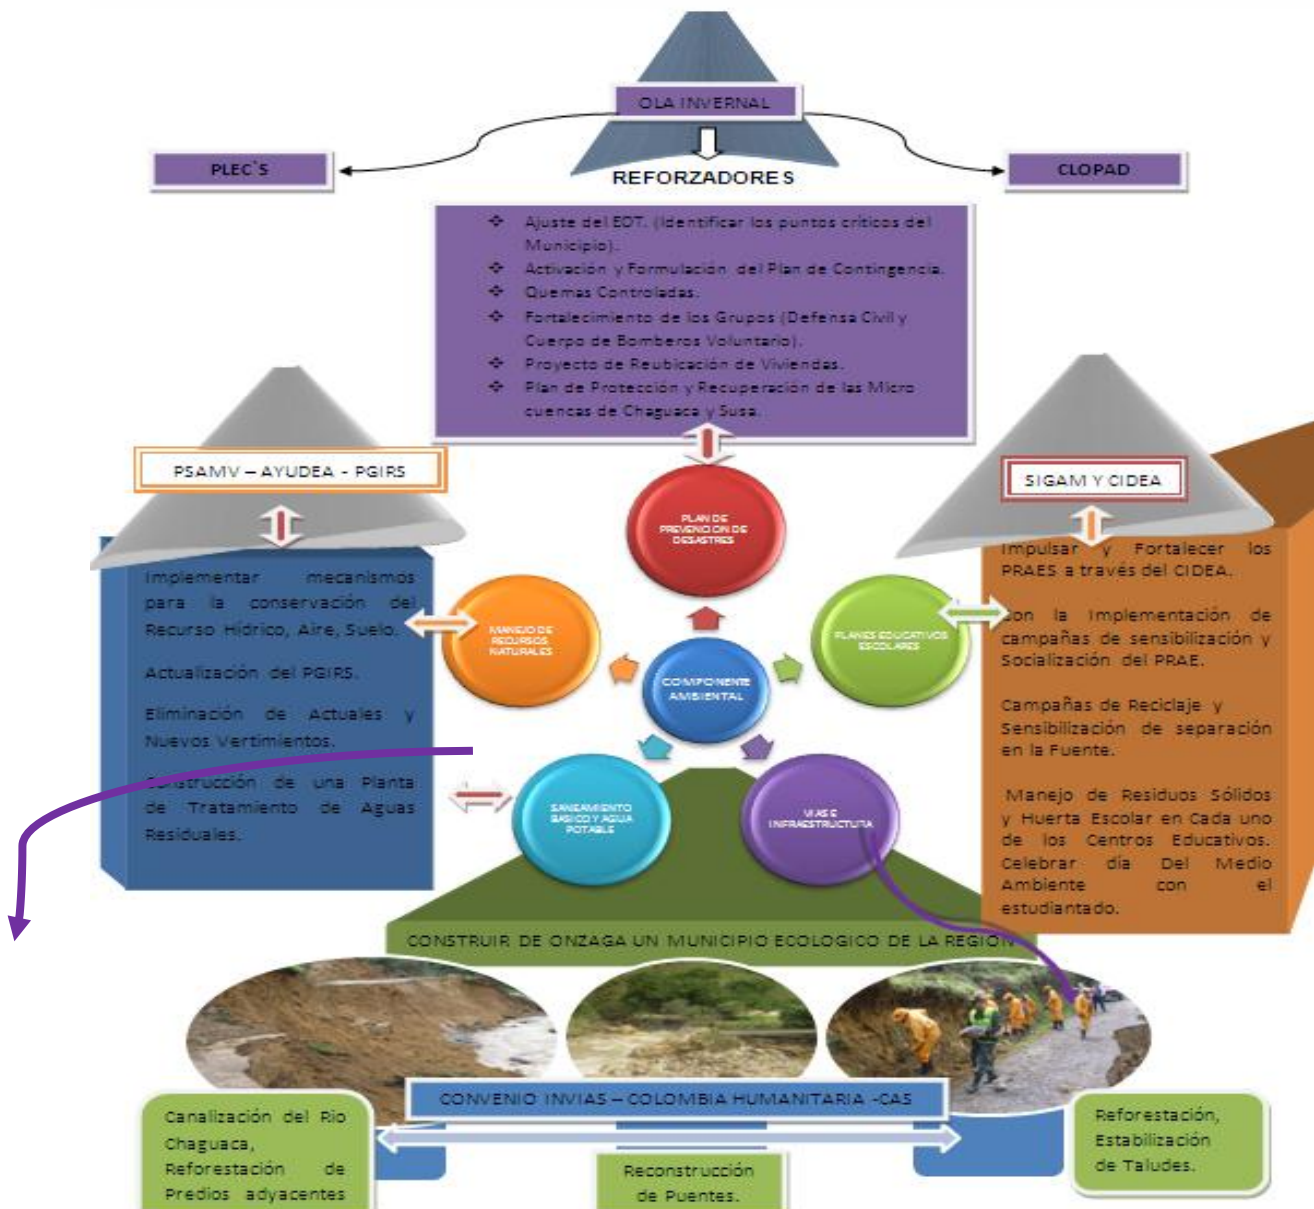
OLA INVERNAL

PLEC`S

CLOPAD

REFORZADORES

❖ Ajuste del EOT. (Identificar los puntos críticos del Municipio).
❖ Activación y Formulación del Plan de Contingencia.
❖ Quemas Controladas.
❖ Fortalecimiento de los Grupos (Defensa Civil y Cuerpo de Bomberos Voluntario).
❖ Proyecto de Reubicación de Viviendas.
❖ Plan de Protección y Recuperación de las Micro cuencas de Chaguaca y Susa.

PSAMV – AYUDEA - PGIRS

SIGAM Y CIDEA

Implementar mecanismos para la conservación del Recurso Hídrico, Aire, Suelo.

Actualización del PGIRS.

Eliminación de Actuales y Nuevos Vertimientos.

Construcción de una Planta de Tratamiento de Aguas Residuales.

PLAN DE PREVENCION DE DESASTRES

MANEJO DE RECURSOS NATURALES

COMPONENTE AMBIENTAL

PLANES EDUCATIVOS ESCOLARES

SANEAMIENTO BASICO Y AGUA POTABLE

VIAS E INFRAESTRUCTUTA

Impulsar y Fortalecer los PRAES a través del CIDEA.

Con la Implementación de campañas de sensibilización y Socialización del PRAE.

Campañas de Reciclaje y Sensibilización de separación en la Fuente.

Manejo de Residuos Sólidos y Huerta Escolar en Cada uno de los Centros Educativos. Celebrar día Del Medio Ambiente con el estudiantado.

CONSTRUIR DE ONZAGA UN MUNICIPIO ECOLOGICO DE LA REGION

CONVENIO INVIAS – COLOMBIA HUMANITARIA -CAS

Canalización del Rio Chaguaca, Reforestación de Predios adyacentes

Reconstrucción de Puentes.

Reforestación, Estabilización de Taludes.